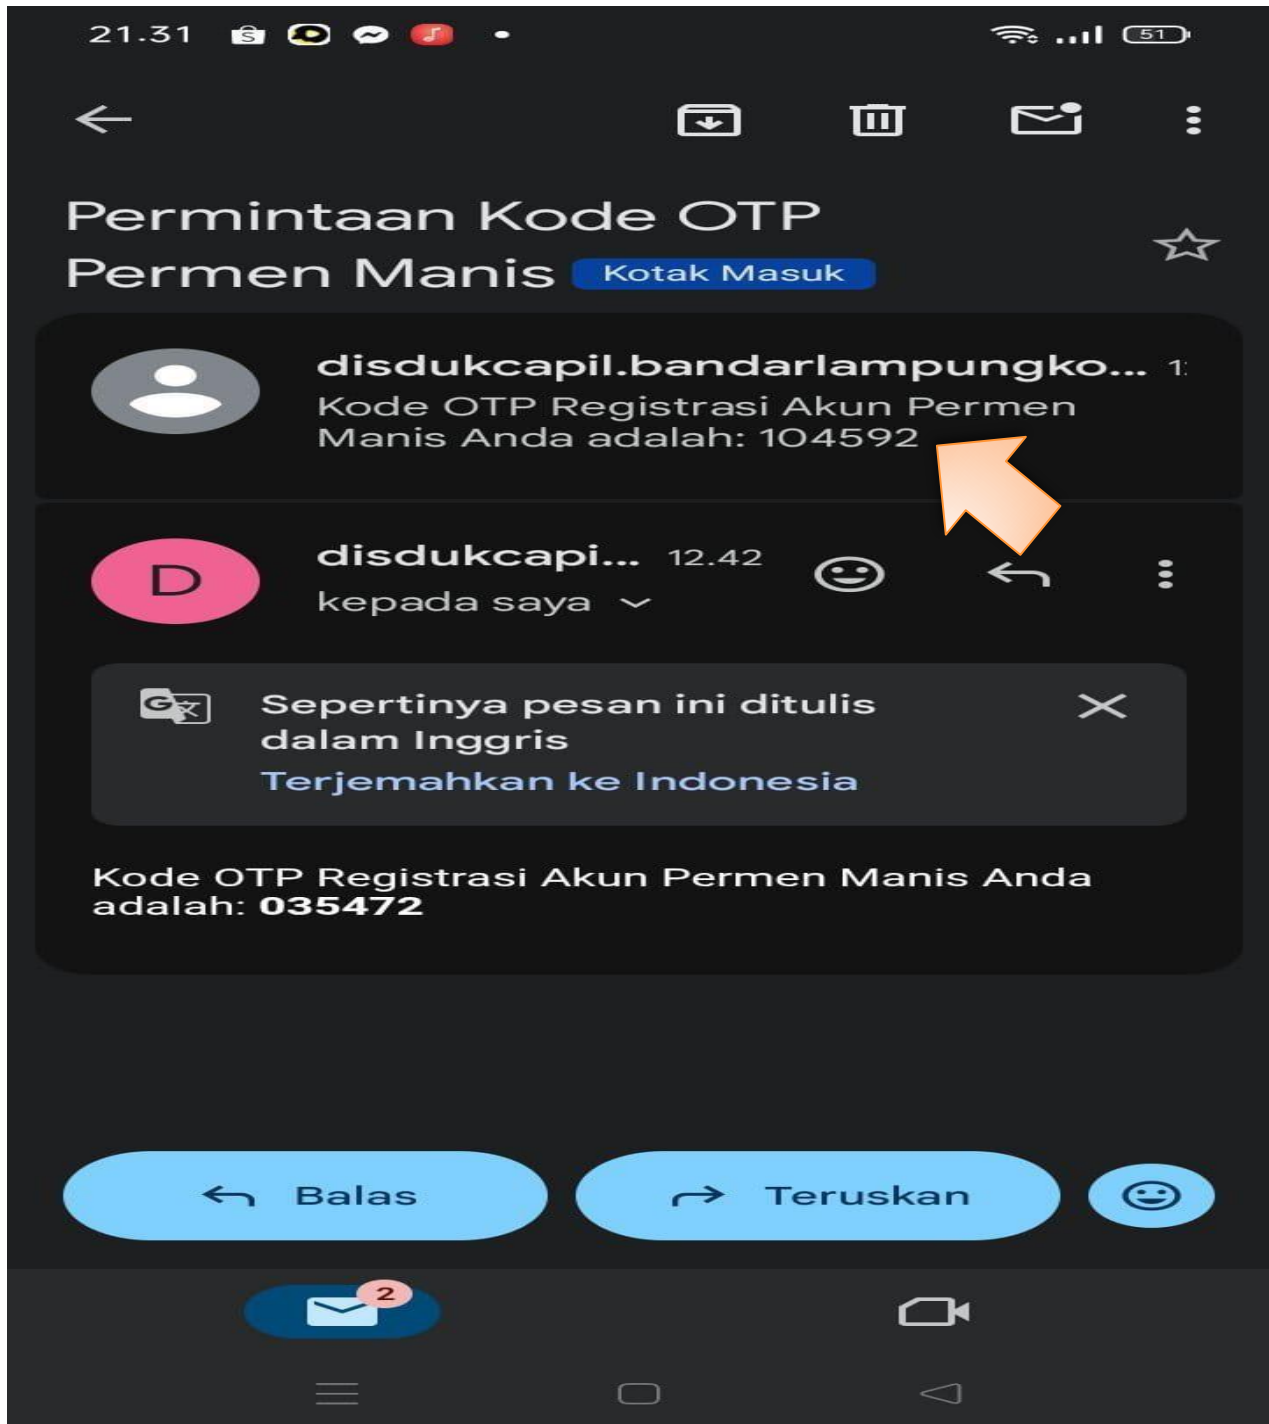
21.31

Permintaan Kode OTP Permen Manis Kotak Masuk

disdukcapil.bandarlampungko... 1:
Kode OTP Registrasi Akun Permen Manis Anda adalah: 104592

D
disdukcapi... 12.42
kepada saya

Sepertinya pesan ini ditulis dalam Inggris
Terjemahkan ke Indonesia

Kode OTP Registrasi Akun Permen Manis Anda adalah: **035472**

Balas
Teruskan

2